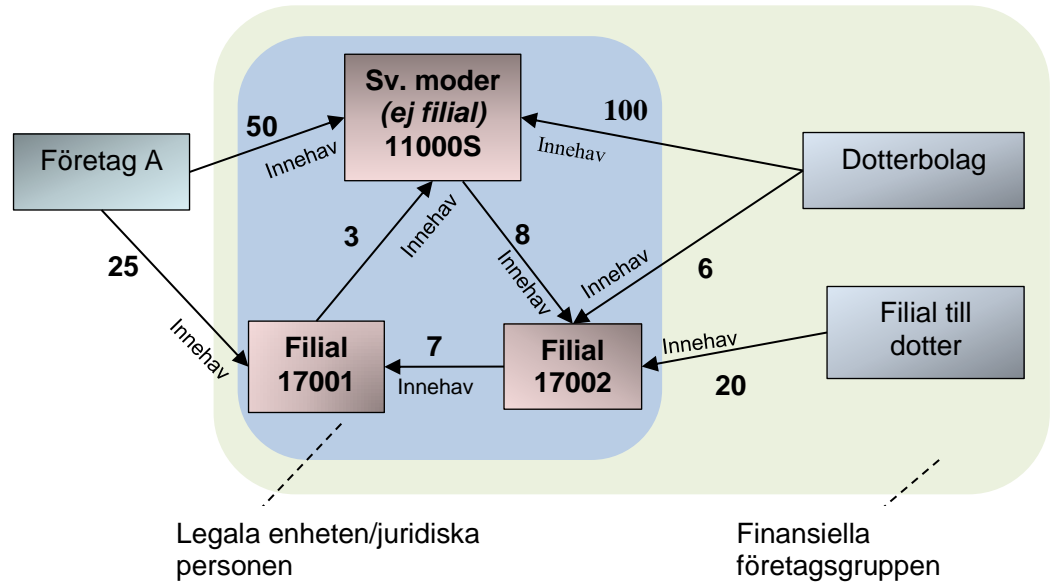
Sv. moder
*(ej filial)*
11000S

50
Innehav

100
Innehav

Företag A

Dotterbolag

3
Innehav

8
Innehav

Innehav
6

25
Innehav

Filial
17001

7
Innehav

Filial
17002

Innehav
20

Filial till dotter

Legala enheten/juridiska personen

Finansiella företagsgruppen